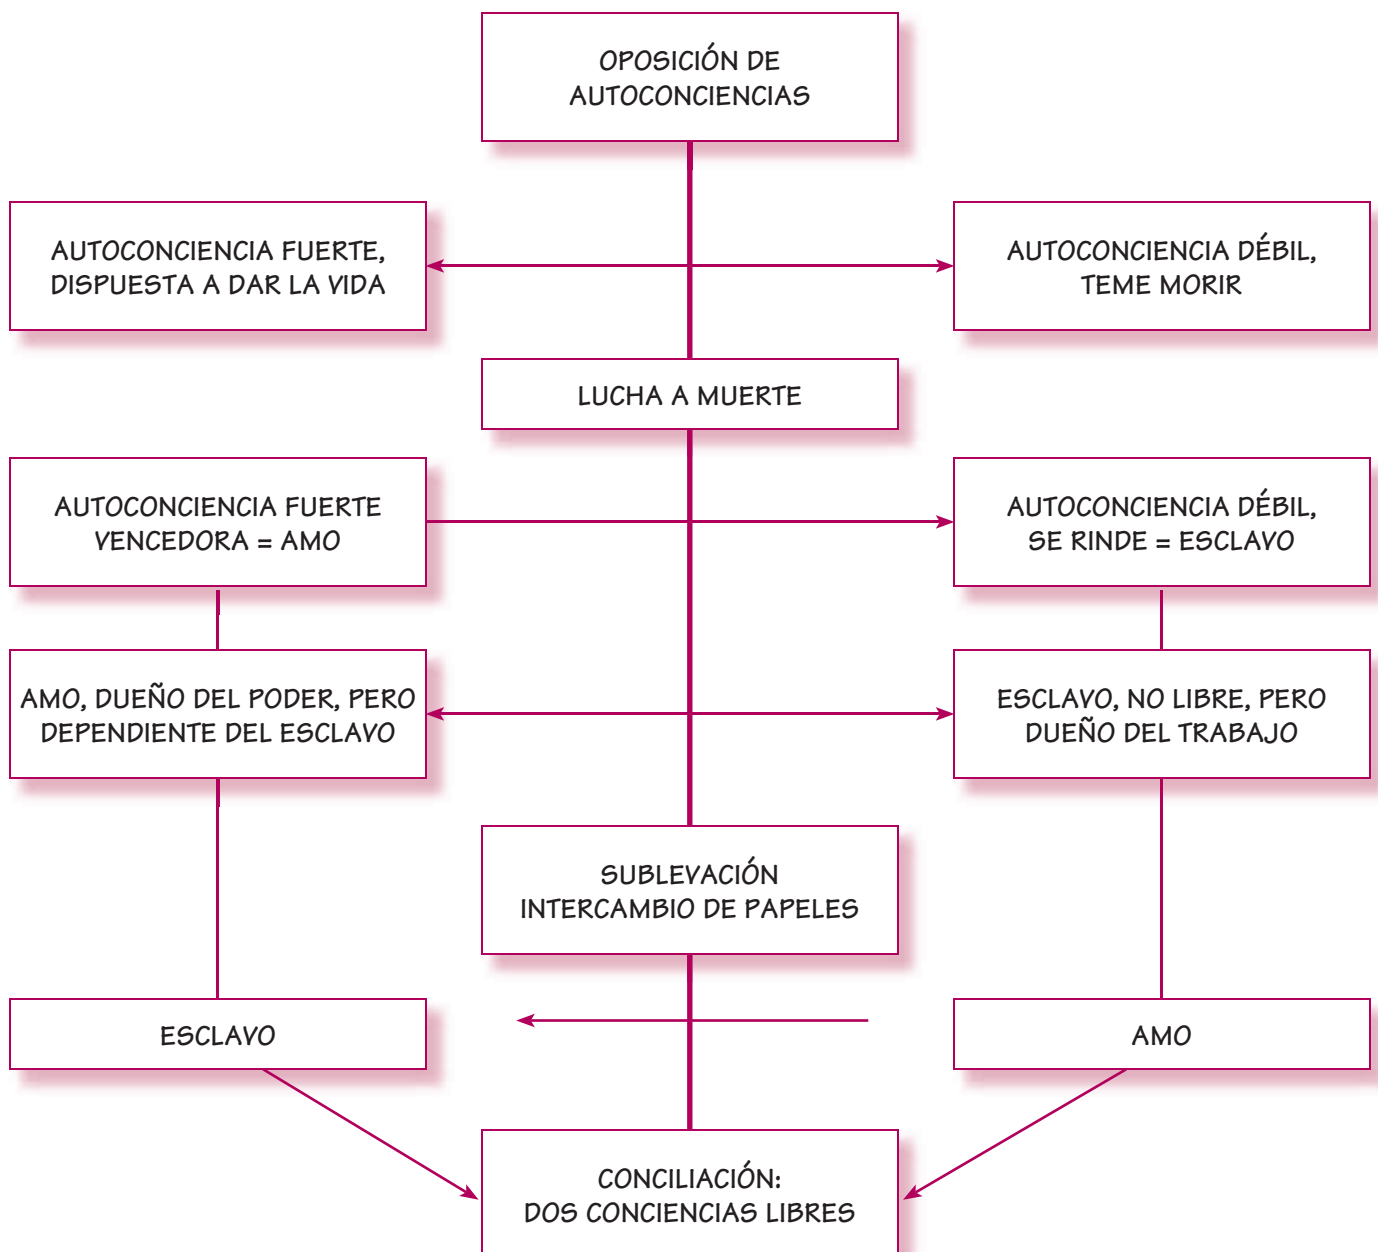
OPOSICIÓN DE AUTOCONCIENCIAS

AUTOCONCIENCIA FUERTE, DISPUESTA A DAR LA VIDA

AUTOCONCIENCIA DÉBIL, TEME MORIR

LUCHA A MUERTE

AUTOCONCIENCIA FUERTE VENCEDORA = AMO

AUTOCONCIENCIA DÉBIL, SE RINDE = ESCLAVO

AMO, DUEÑO DEL PODER, PERO DEPENDIENTE DEL ESCLAVO

ESCLAVO, NO LIBRE, PERO DUEÑO DEL TRABAJO

SUBLEVACIÓN INTERCAMBIO DE PAPELES

ESCLAVO

AMO

CONCILIACIÓN: DOS CONCIENCIAS LIBRES